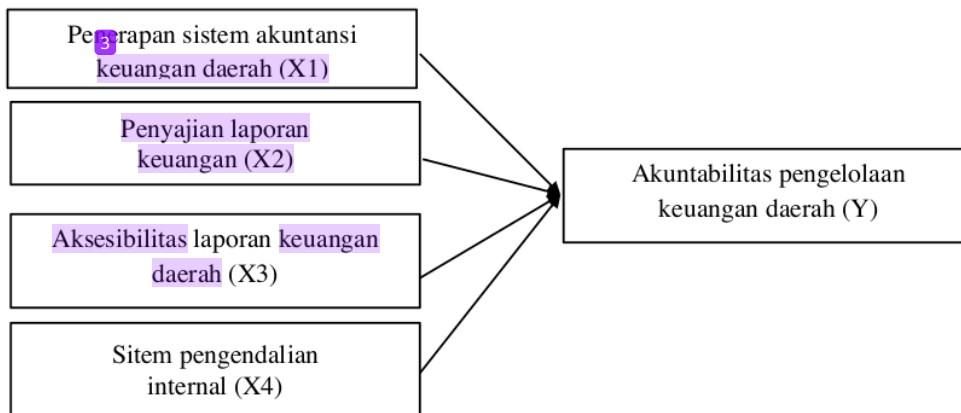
Pe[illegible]rapan sistem akuntansi keuangan daerah (X1)

Penyajian laporan keuangan (X2)

Aksesibilitas laporan keuangan daerah (X3)

Sitem pengendalian internal (X4)

Akuntabilitas pengelolaan keuangan daerah (Y)